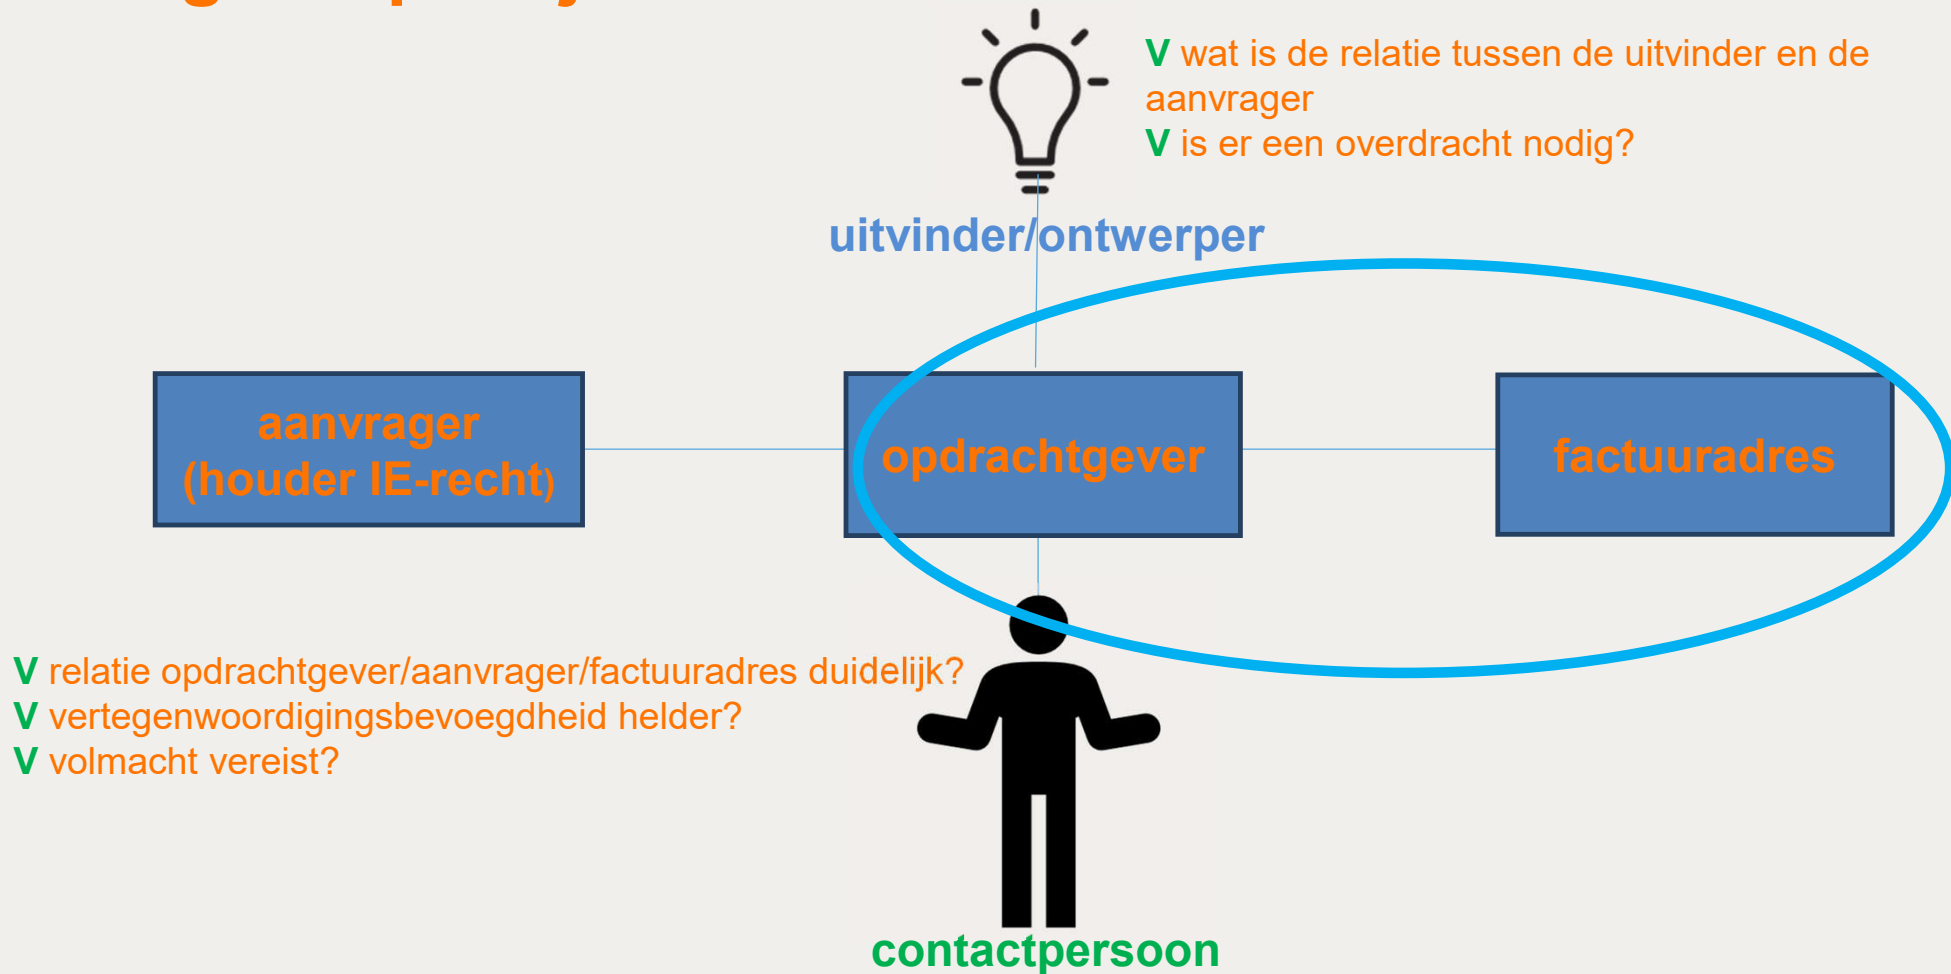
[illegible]

V wat is de relatie tussen de uitvinder en de aanvrager
V is er een overdracht nodig?

uitvinder/ontwerper

aanvrager (houder IE-recht)

opdrachtgever

factuuradres

V relatie opdrachtgever/aanvrager/factuuradres duidelijk?
V vertegenwoordigingsbevoegdheid helder?
V volmacht vereist?

contactpersoon